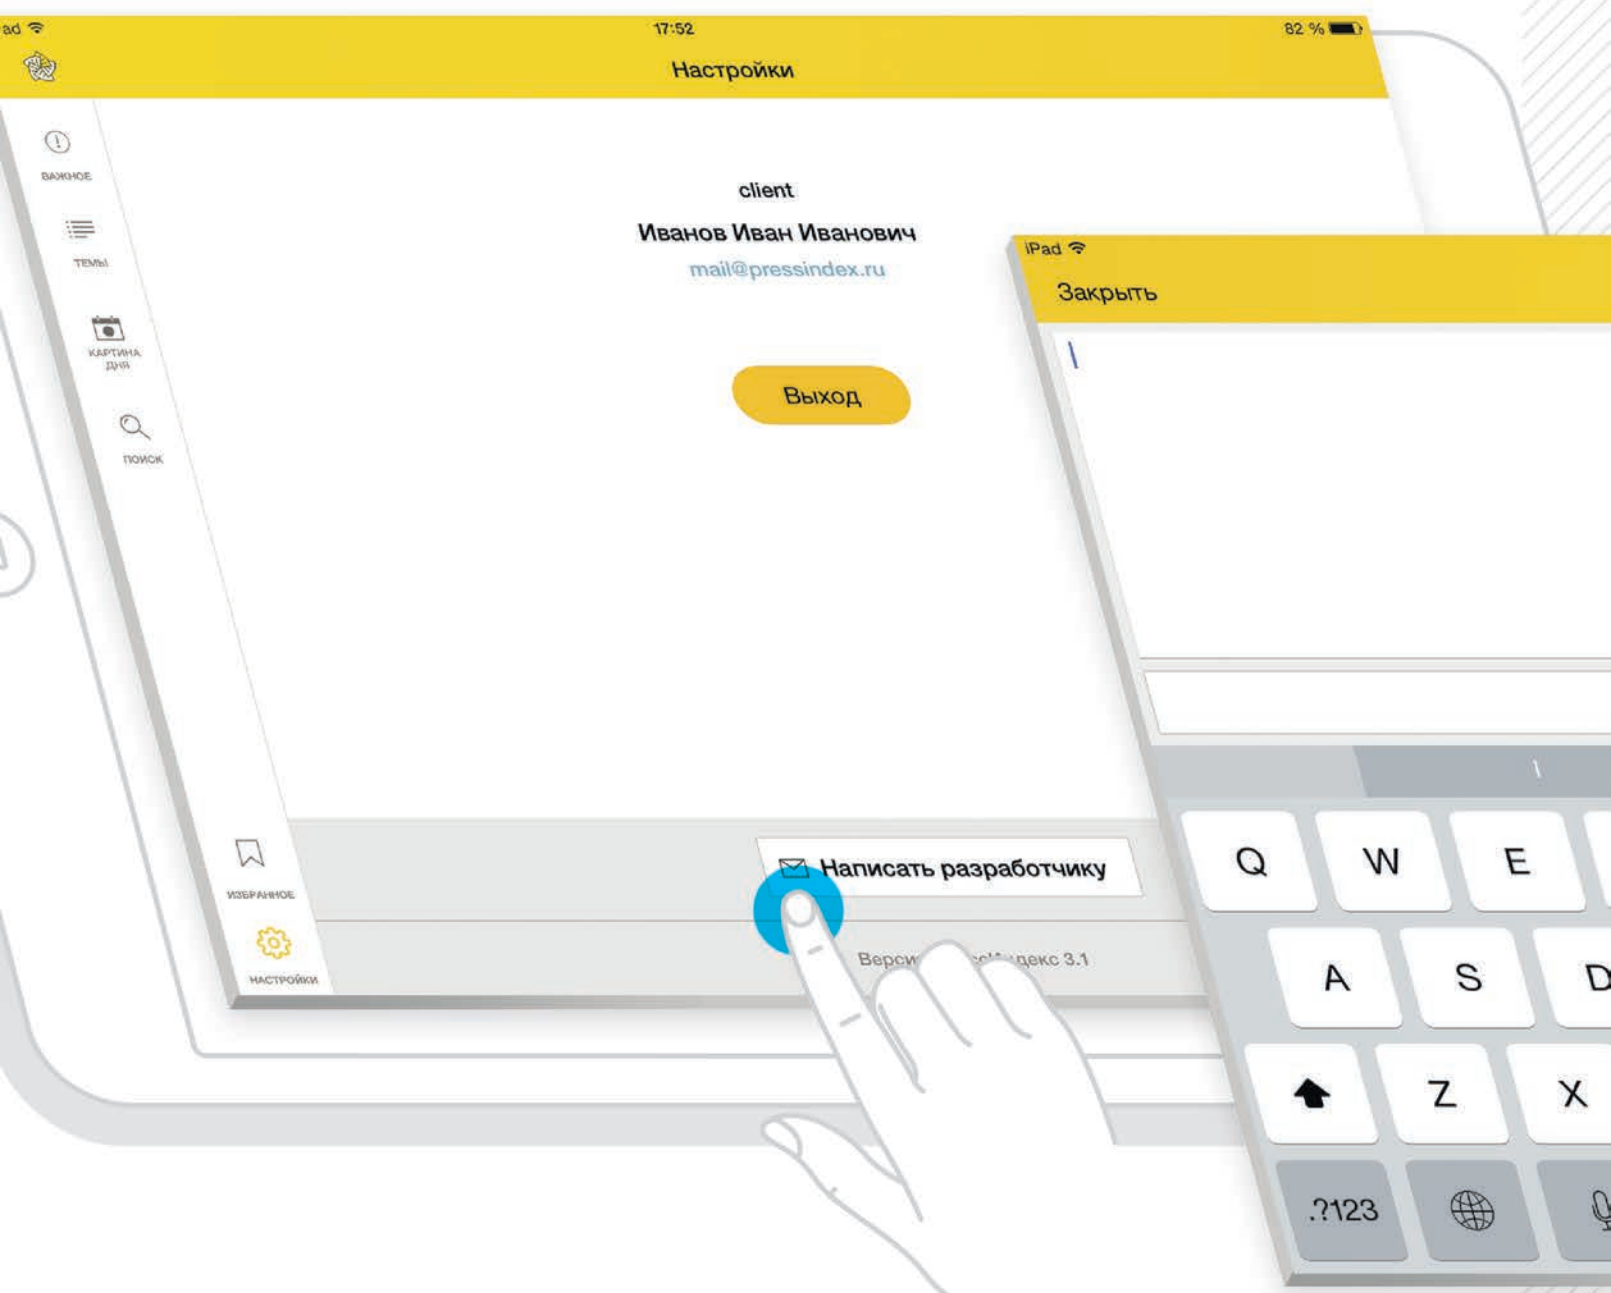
ad
17:52
82 %
Настройки

ВАЖНОЕ
ТЕМЫ
КАРТИНА ДНЯ
ПОИСК

client
Иванов Иван Иванович
mail@pressindex.ru

Выход

ИЗБРАННОЕ
НАСТРОЙКИ

Написать разработчику

Верси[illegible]декс 3.1

iPad
Закрыть

Q W E
A S D
Z X
.?123